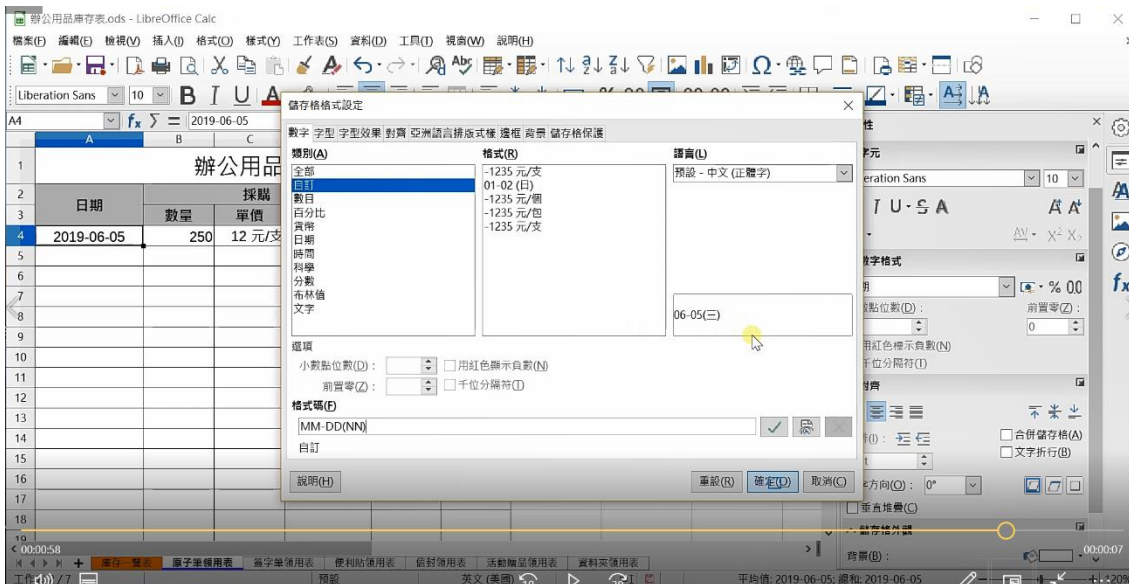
辦公用品庫存表.ods - LibreOffice Calc

檔案(F) 編輯(E) 檢視(V) 插入(I) 格式(O) 樣式(Y) 工作表(S) 資料(D) 工具(T) 視窗(W) 說明(H)

Liberation Sans 10

A4 = 2019-06-05

| | A | B | C |
|---|---|---|---|
| 1 | | | 辦公用品 |
| 2 | 日期 | 採購 | |
| 3 | | 數量 | 單價 |
| 4 | 2019-06-05 | 250 | 12 元/支 |
| 5 | | | |
| 6 | | | |
| 7 | | | |
| 8 | | | |
| 9 | | | |
| 10 | | | |
| 11 | | | |
| 12 | | | |
| 13 | | | |
| 14 | | | |
| 15 | | | |
| 16 | | | |
| 17 | | | |
| 18 | | | |

儲存格格式設定

數字 字型 字型效果 對齊 亞洲語言排版式樣 邊框 背景 儲存格保護

類別(A)
全部
自訂
數目
百分比
貨幣
日期
時間
科學
分數
布林值
文字

格式(R)
-1235 元/支
01-02 (日)
-1235 元/個
-1235 元/包
-1235 元/支

語言(L)
預設 - 中文 (正體字)

06-05(三)

選項
小數點位數(D):
用紅色顯示負數(N)
前置零(Z):
千位分隔符(T)

格式碼(F)
MM-DD(NN)
自訂

說明(H)
重設(R) 確定(O) 取消(C)

性
字元
Liberation Sans 10
數字格式
數點位數(D):
前置零(Z):
0
用紅色標示負數(N)
千位分隔符(T)
對齊
縮排(I):
合併儲存格(A)
文字折行(B)
文字方向(O): 0°
垂直堆疊(C)
儲存格外觀
背景(B):

00:00:58
00:00:07

庫存一覽表 原子筆領用表 鉛字筆領用表 便利貼領用表 信封領用表 活動贈品領用表 資料夾領用表

工作表 1 / 7 預設 英文 (美國) 平均值: 2019-06-05; 總和: 2019-06-05